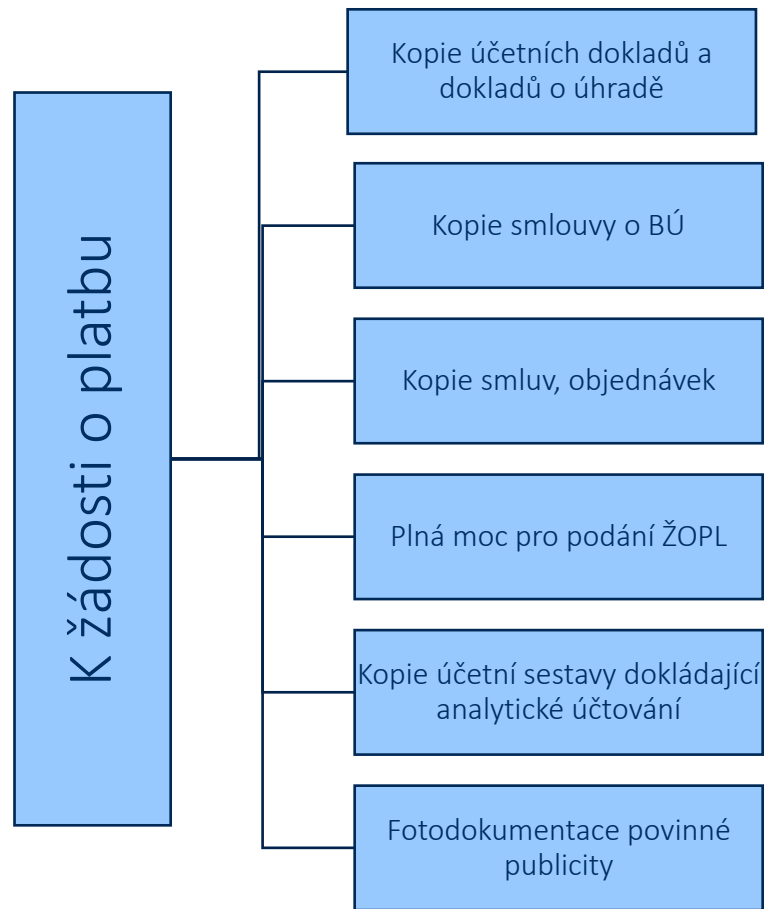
K žádosti o platbu

Kopie účetních dokladů a dokladů o úhradě

Kopie smlouvy o BÚ

Kopie smluv, objednávek

Plná moc pro podání ŽOPL

Kopie účetní sestavy dokládající analytické účtování

Fotodokumentace povinné publicity